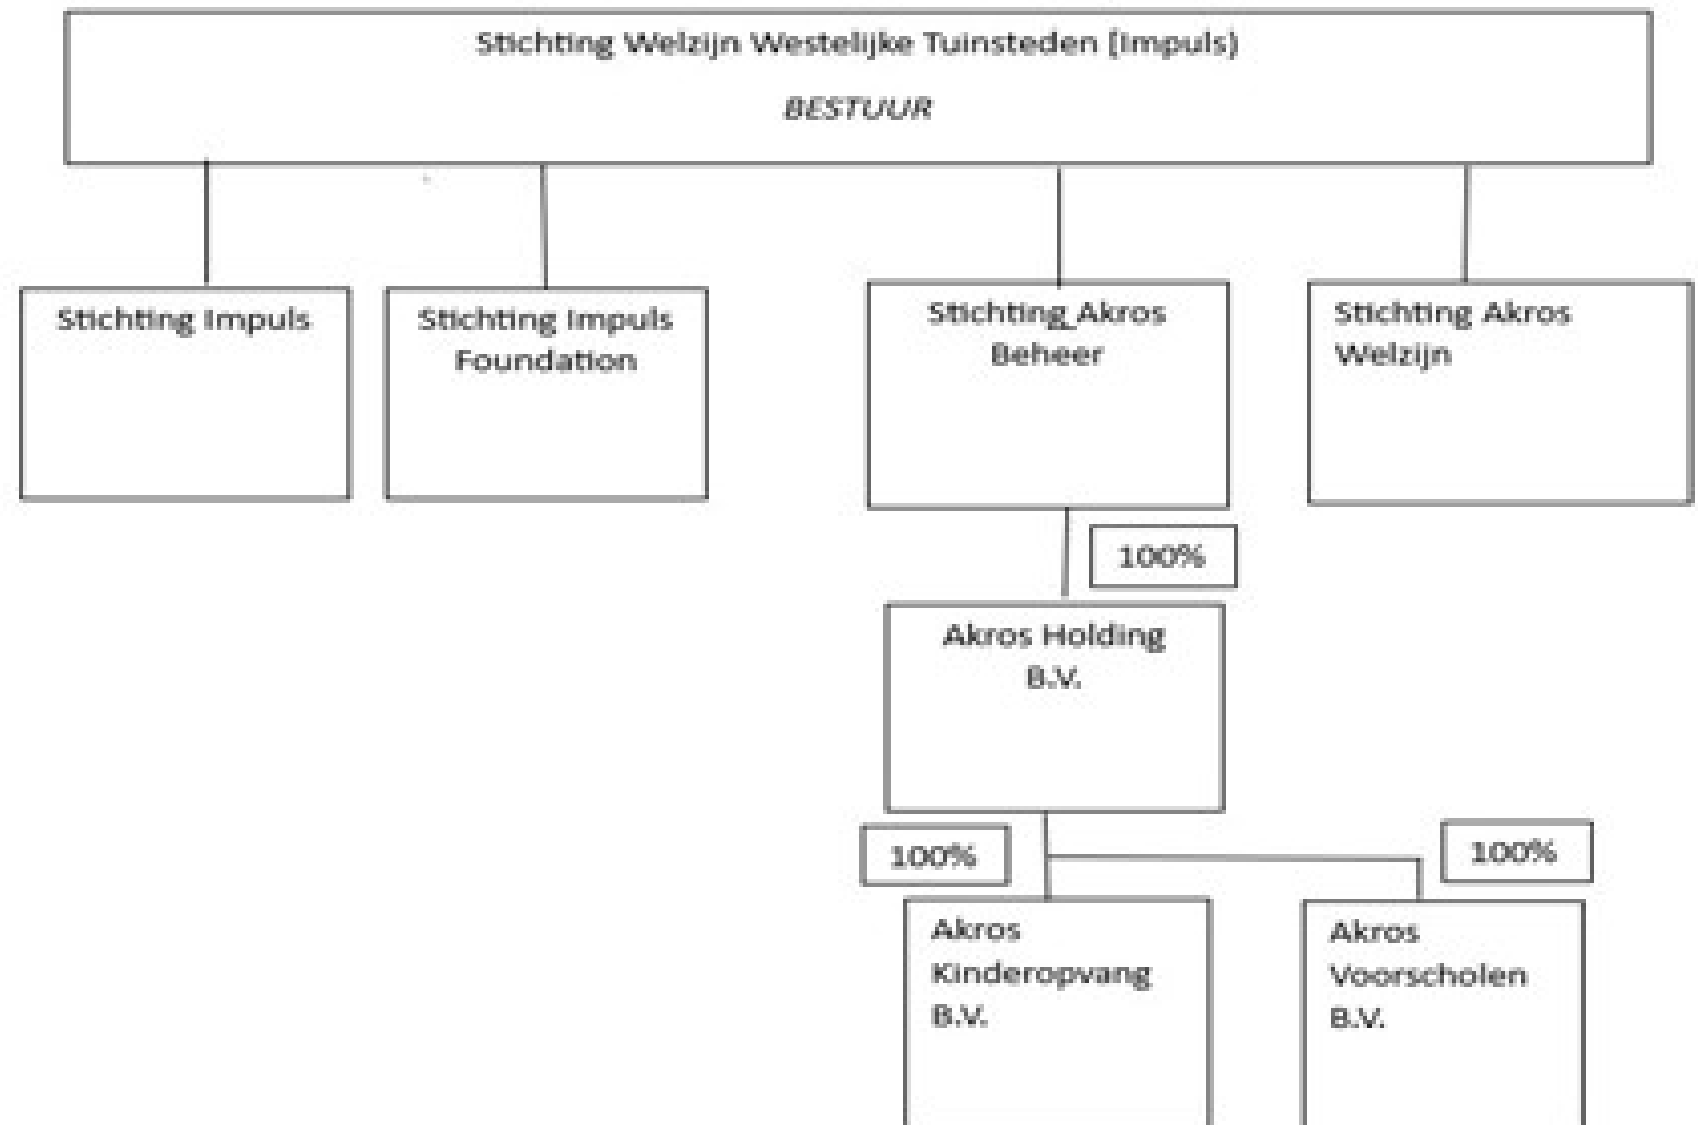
Stichting Welzijn Westelijke Tuinsteden (Impuls)

BESTUUR

Stichting Impuls

Stichting Impuls Foundation

Stichting_Akros Beheer

Stichting Akros Welzijn

100%

Akros Holding B.V.

100%

100%

Akros Kinderopvang B.V.

Akros Voorscholen B.V.